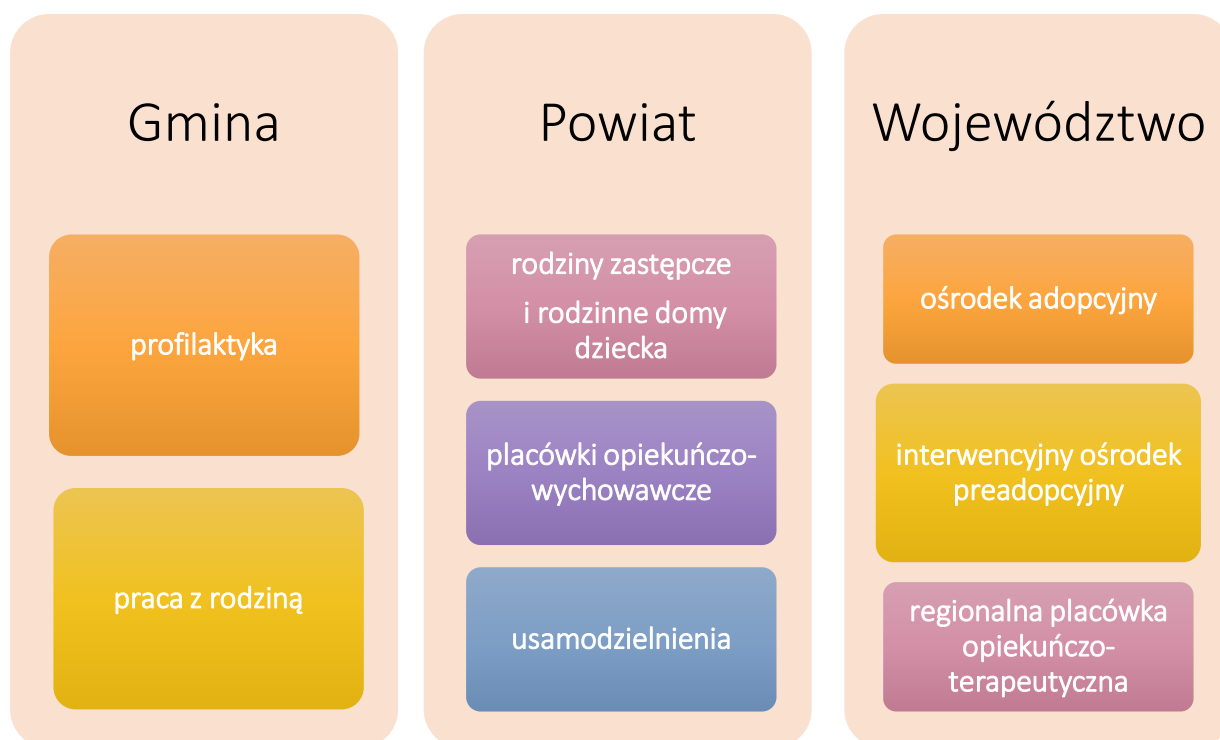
Gmina

profilaktyka

praca z rodziną

Powiat

rodziny zastępcze i rodzinne domy dziecka

placówki opiekuńczo-wychowawcze

usamodzielnienia

Województwo

ośrodek adopcyjny

interwencyjny ośrodek preadopcyjny

regionalna placówka opiekuńczo-terapeutyczna